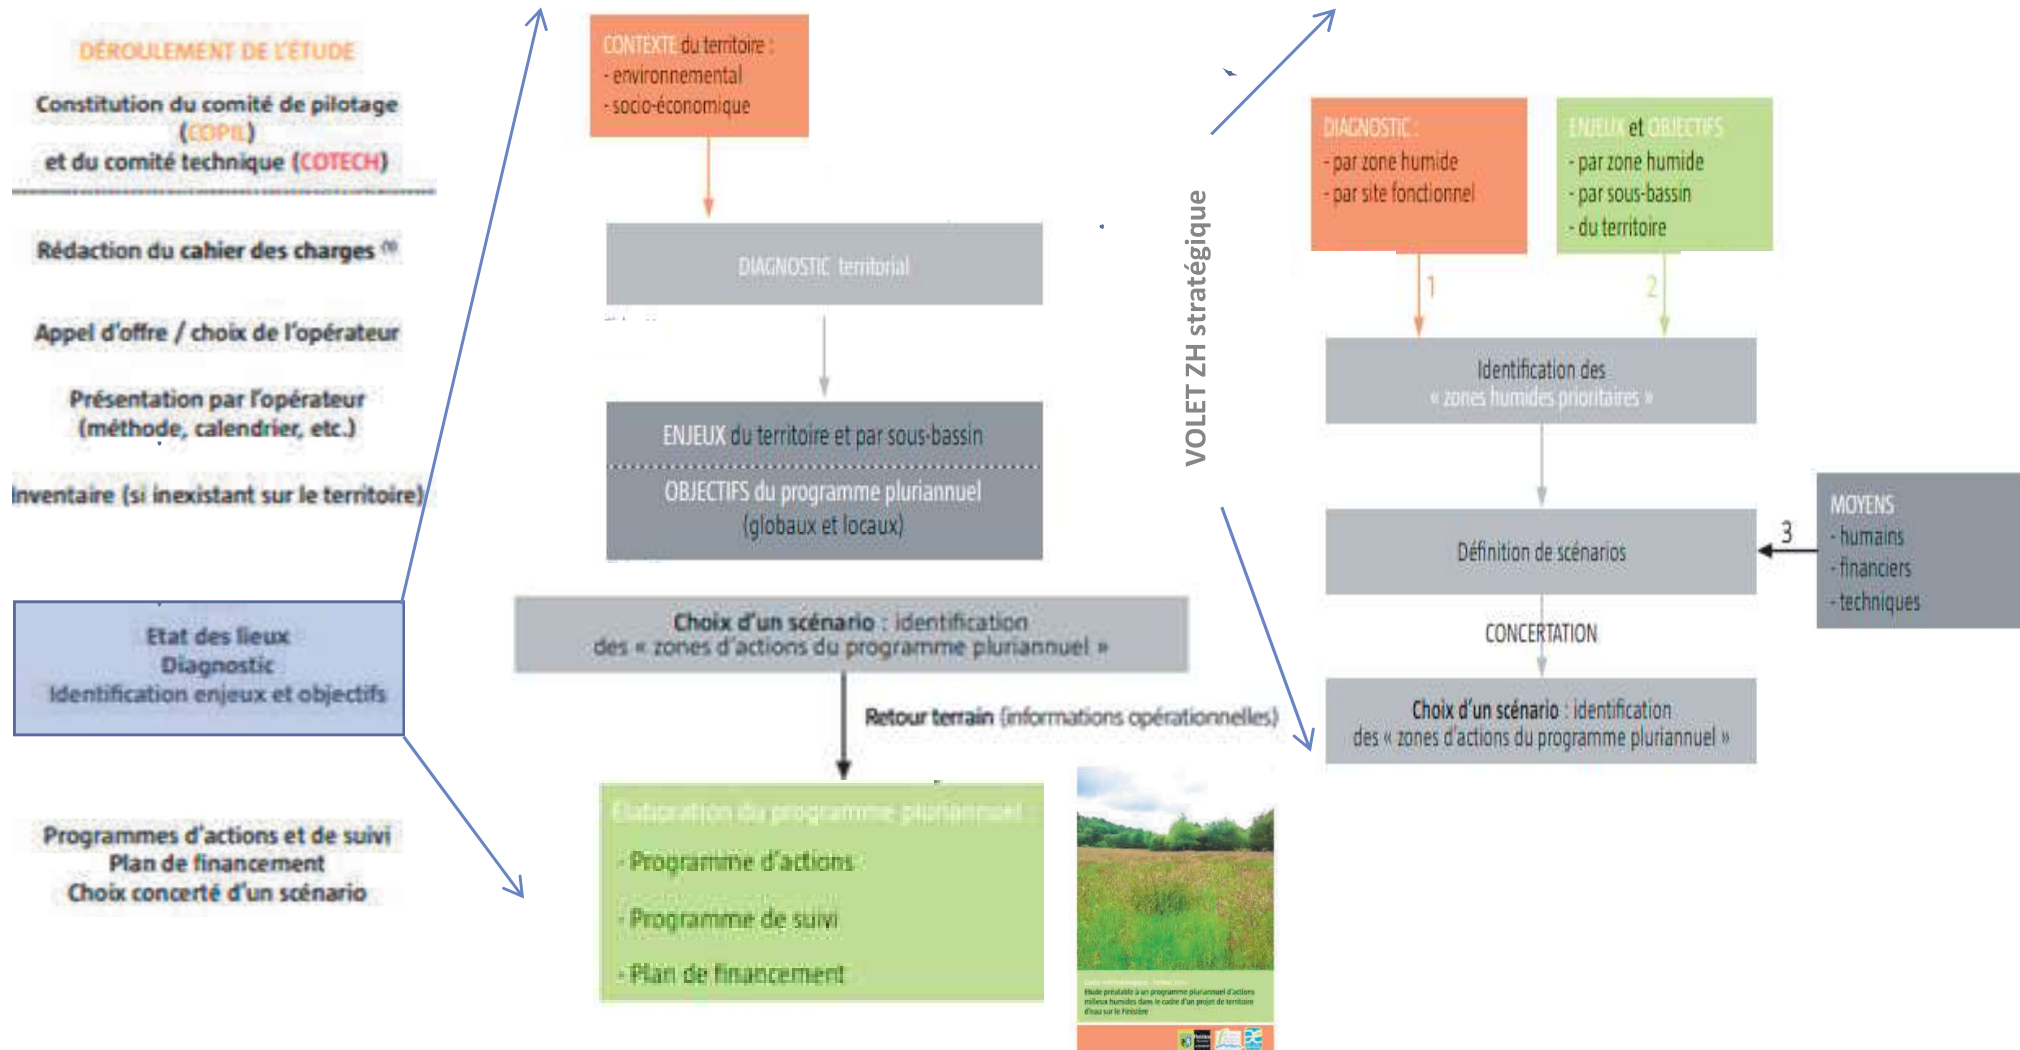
DÉROULEMENT DE L'ÉTUDE

Constitution du comité de pilotage (COPIL) et du comité technique (COTECH)

Rédaction du cahier des charges (1)

Appel d'offre / choix de l'opérateur

Présentation par l'opérateur (méthode, calendrier, etc.)

Inventaire (si inexistant sur le territoire)

Etat des lieux
Diagnostic
Identification enjeux et objectifs

Programmes d'actions et de suivi
Plan de financement
Choix concerté d'un scénario

CONTEXTE du territoire :
- environnemental
- socio-économique

DIAGNOSTIC territorial

ENJEUX du territoire et par sous-bassin

OBJECTIFS du programme pluriannuel (globaux et locaux)

Choix d'un scénario : identification des « zones d'actions du programme pluriannuel »

Retour terrain (informations opérationnelles)

Elaboration du programme pluriannuel :
- Programme d'actions
- Programme de suivi
- Plan de financement

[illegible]

VOLET ZH stratégique

DIAGNOSTIC :
- par zone humide
- par site fonctionnel

ENJEUX et OBJECTIFS
- par zone humide
- par sous-bassin
- du territoire

1

2

Identification des « zones humides prioritaires »

Définition de scénarios

3

MOYENS
- humains
- financiers
- techniques

CONCERTATION

Choix d'un scénario : identification des « zones d'actions du programme pluriannuel »